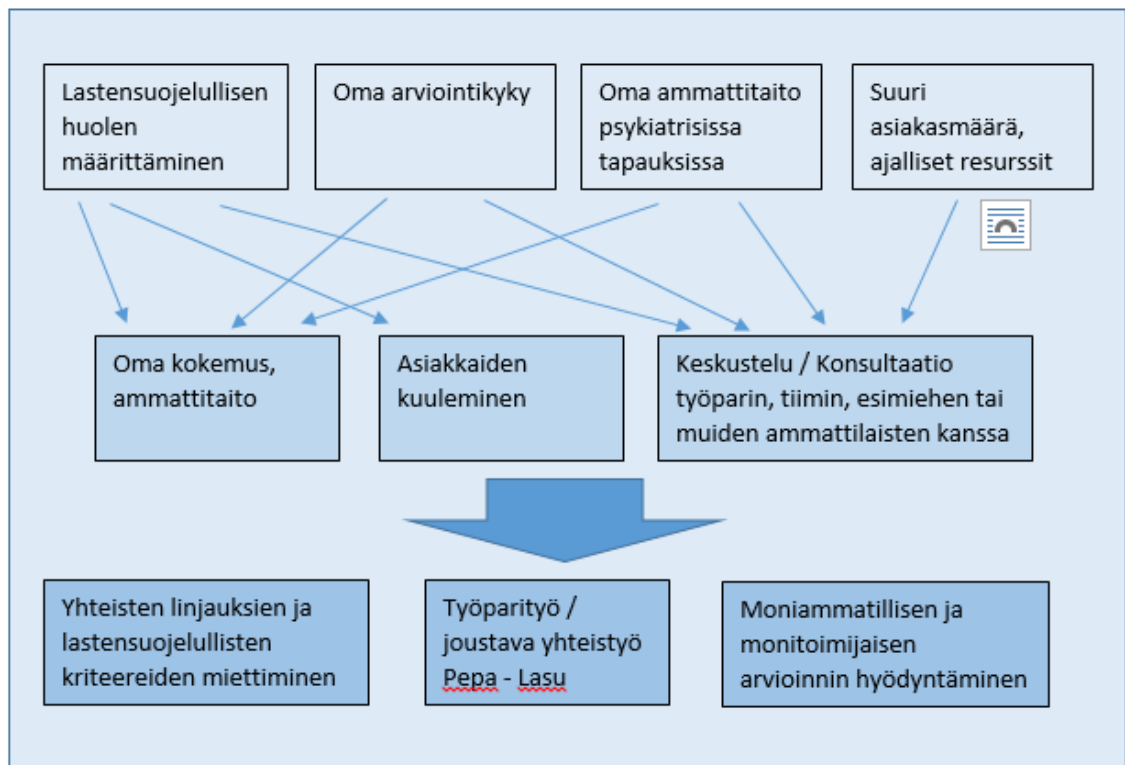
Lastensuojelullisen huolen määrittäminen

Oma arviointikyky

Oma ammattitaito psykiatrisissa tapauksissa

Suuri asiakasmäärä, ajalliset resurssit

Oma kokemus, ammattitaito

Asiakkaiden kuuleminen

Keskustelu / Konsultaatio työparin, tiimin, esimiehen tai muiden ammattilaisten kanssa

Yhteisten linjauksien ja lastensuojelullisten kriteereiden miettiminen

Työparityö / joustava yhteistyö Pepa - Lasu

Moniammatillisen ja monitoimijaisen arvioinnin hyödyntäminen